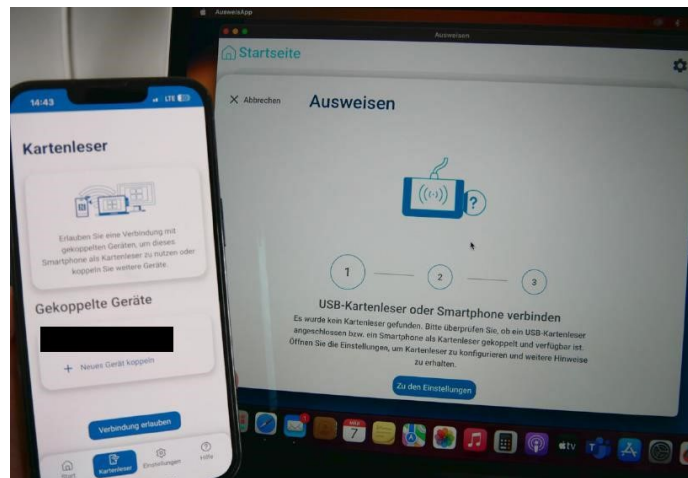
AusweisApp

Ausweisen

Startseite

Abbrechen

Ausweisen

1

2

3

USB-Kartenleser oder Smartphone verbinden

Es wurde kein Kartenleser gefunden. Bitte überprüfen Sie, ob ein USB-Kartenleser angeschlossen bzw. ein Smartphone als Kartenleser gekoppelt und verfügbar ist. Öffnen Sie die Einstellungen, um Kartenleser zu konfigurieren und weitere Hinweise zu erhalten.

Zu den Einstellungen

7

tv

14:43

LTE

Kartenleser

Erlauben Sie eine Verbindung mit gekoppelten Geräten, um dieses Smartphone als Kartenleser zu nutzen oder koppeln Sie weitere Geräte.

Gekoppelte Geräte

+ Neues Gerät koppeln

Verbindung erlauben

Start

Kartenleser

Einstellungen

Hilfe